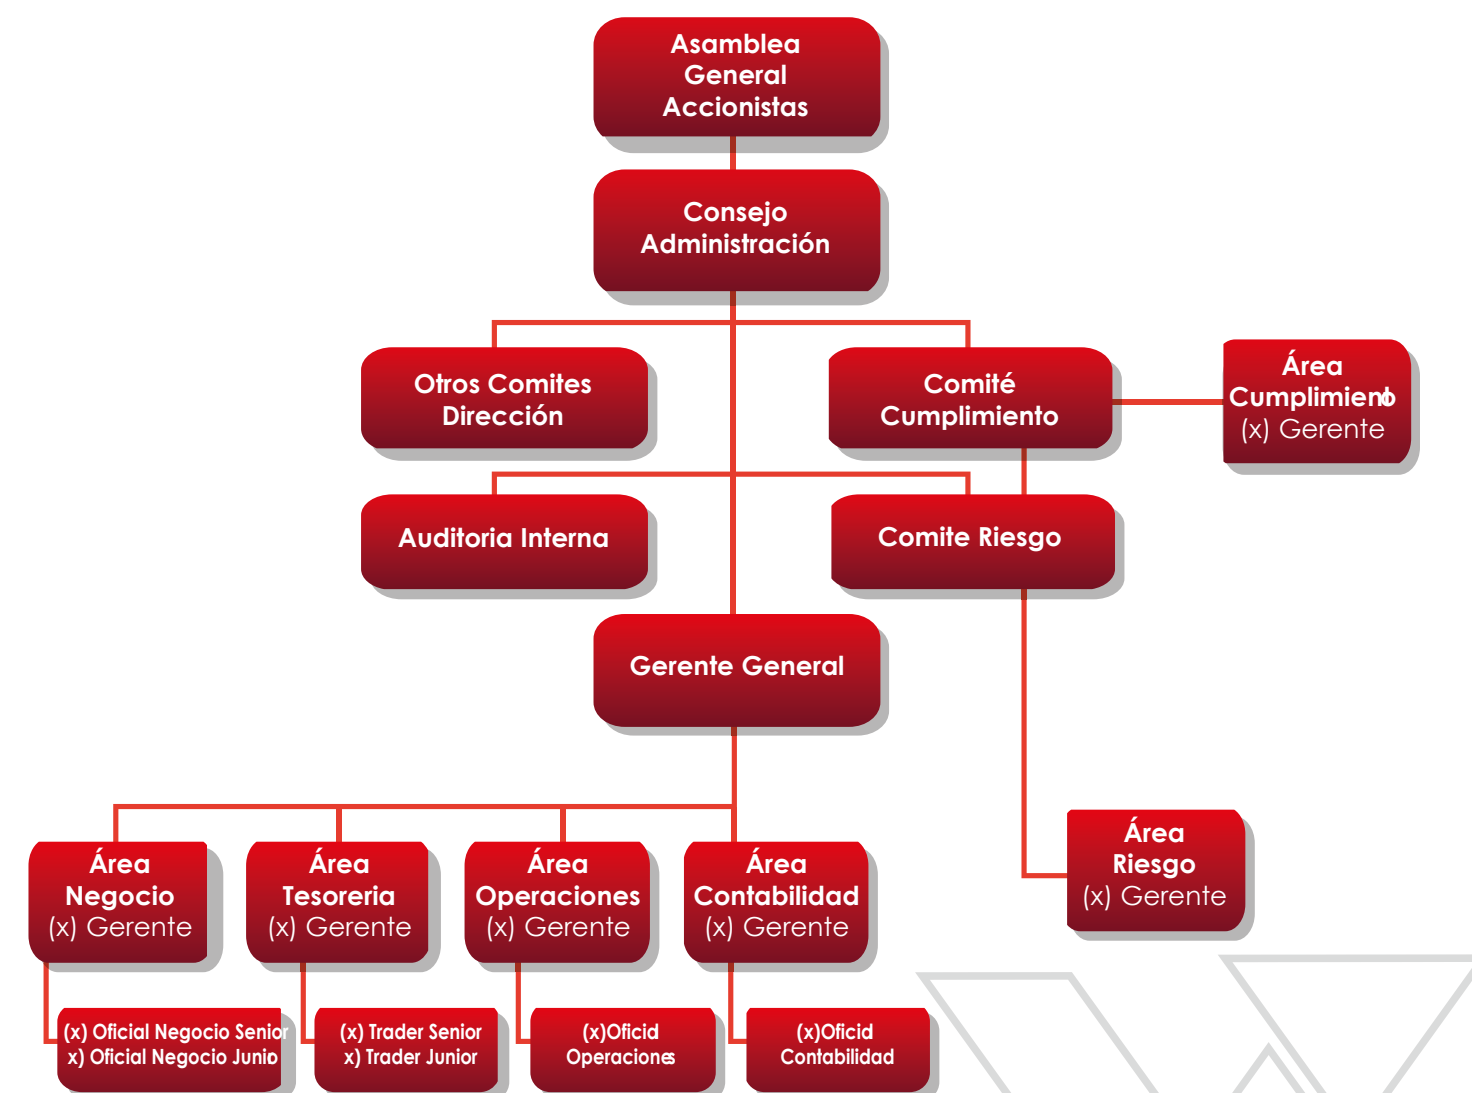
Asamblea General Accionistas

Consejo Administración

Otros Comites Dirección

Comité Cumplimiento

Área Cumplimiento (x) Gerente

Auditoria Interna

Comite Riesgo

Gerente General

Área Riesgo (x) Gerente

Área Negocio (x) Gerente

Área Tesoreria (x) Gerente

Área Operaciones (x) Gerente

Área Contabilidad (x) Gerente

(x) Oficial Negocio Senior
x) Oficial Negocio Junio

(x) Trader Senior
x) Trader Junior

(x)Oficid Operaciones

(x)Oficid Contabilidad